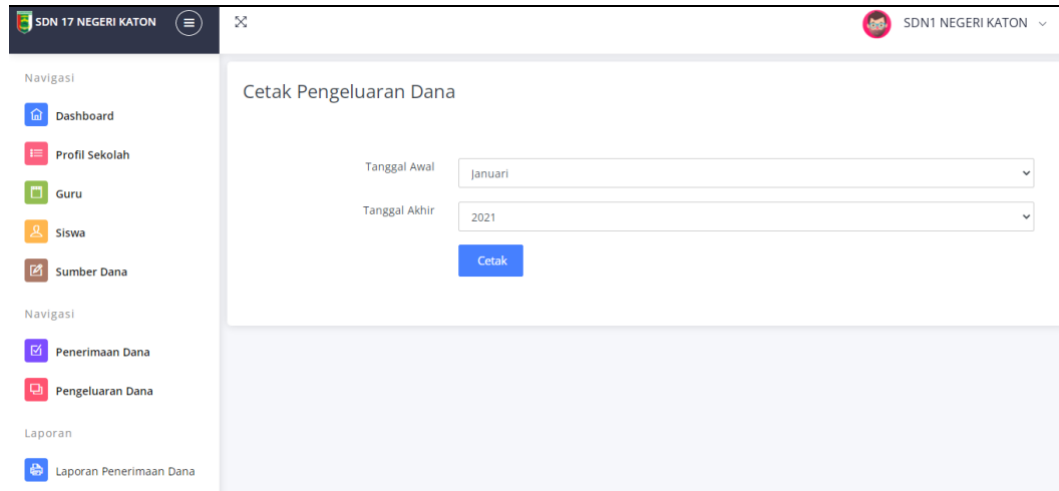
SDN 17 NEGERI KATON

SDN1 NEGERI KATON

Navigasi

Dashboard

Profil Sekolah

Guru

Siswa

Sumber Dana

Navigasi

Penerimaan Dana

Pengeluaran Dana

Laporan

Laporan Penerimaan Dana

Cetak Pengeluaran Dana

Tanggal Awal
Januari

Tanggal Akhir
2021

Cetak